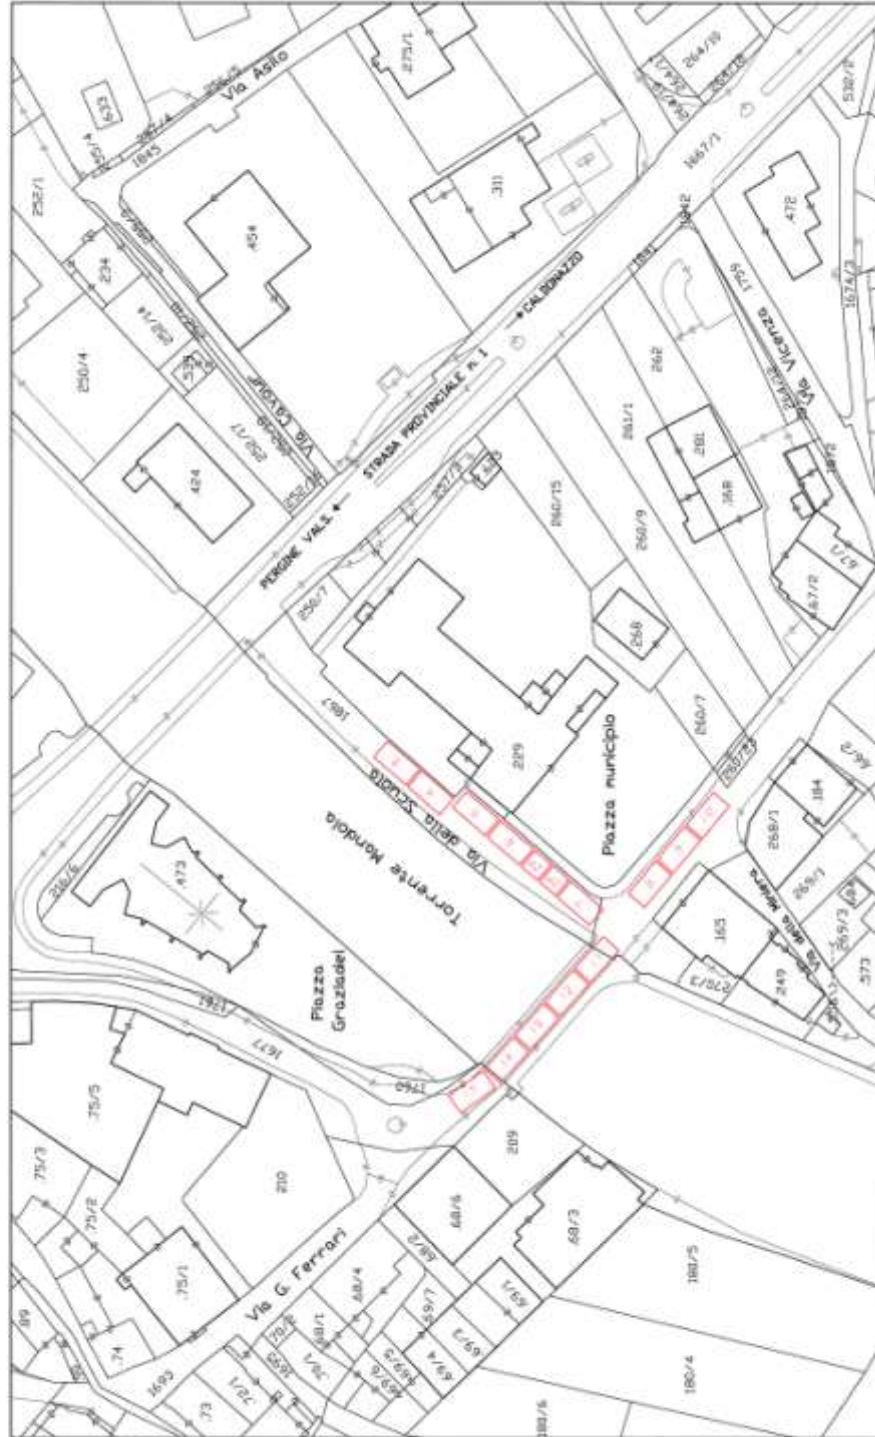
Via Asilo
533
275/1
264/19
264/18
1667/1
530/2
1843
252/1
234
454
311
472
250/4
1842
1841
• CALDONAZZO
STRADA PROVINCIALE n. 1
PERGINE VALS. ←
Via Cavour
262
Via Vicenza
424
261/1
281
368
1872
260/15
260/9
257/2
256/7
1667
268
67/1
67/2
229
Piazza municipio
260/7
Via della Scuola
Torrente Mandola
184
268/1
269/1
473
Piazza Graziadei
165
249
573
275/3
265/3
1677
75/5
210
75/3
209
68/6
68/3
75/2
Via G. Ferrari
75/1
68/4
68/2
69/1
180/5
74
1695
73
72/1
180/4
180/6